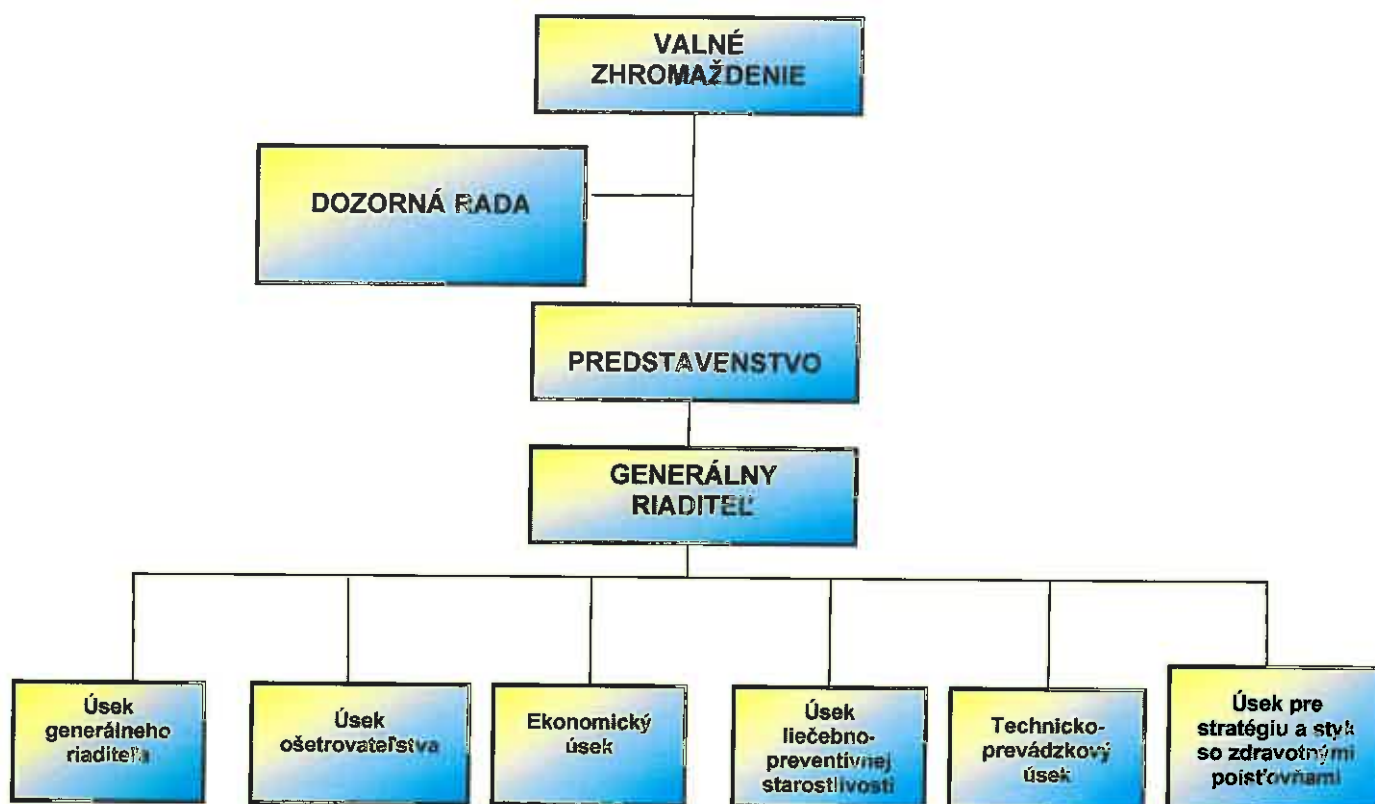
VALNÉ ZHROMAŽDENIE

DOZORNÁ RADA

PREDSTAVENSTVO

GENERÁLNY RIADITEĽ

Úsek generálneho riaditeľa

Úsek ošetrovateľstva

Ekonomický úsek

Úsek liečebno-preventívnej starostlivosti

Technicko-prevádzkový úsek

Úsek pre stratégiu a styk so zdravotnými poisťovňami